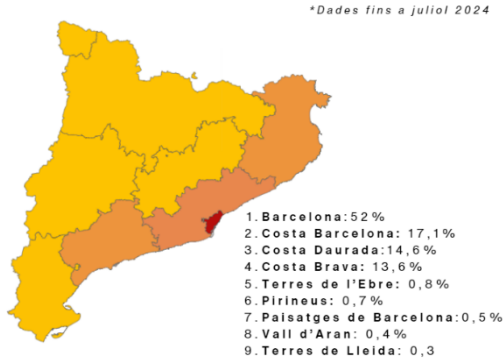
*Dades fins a juliol 2024

1. Barcelona: 52%
2. Costa Barcelona: 17,1%
3. Costa Daurada: 14,6%
4. Costa Brava: 13,6%
5. Terres de l'Ebre: 0,8%
6. Pirineus: 0,7%
7. Paisatges de Barcelona: 0,5%
8. Vall d'Aran: 0,4%
9. Terres de Lleida: 0,3